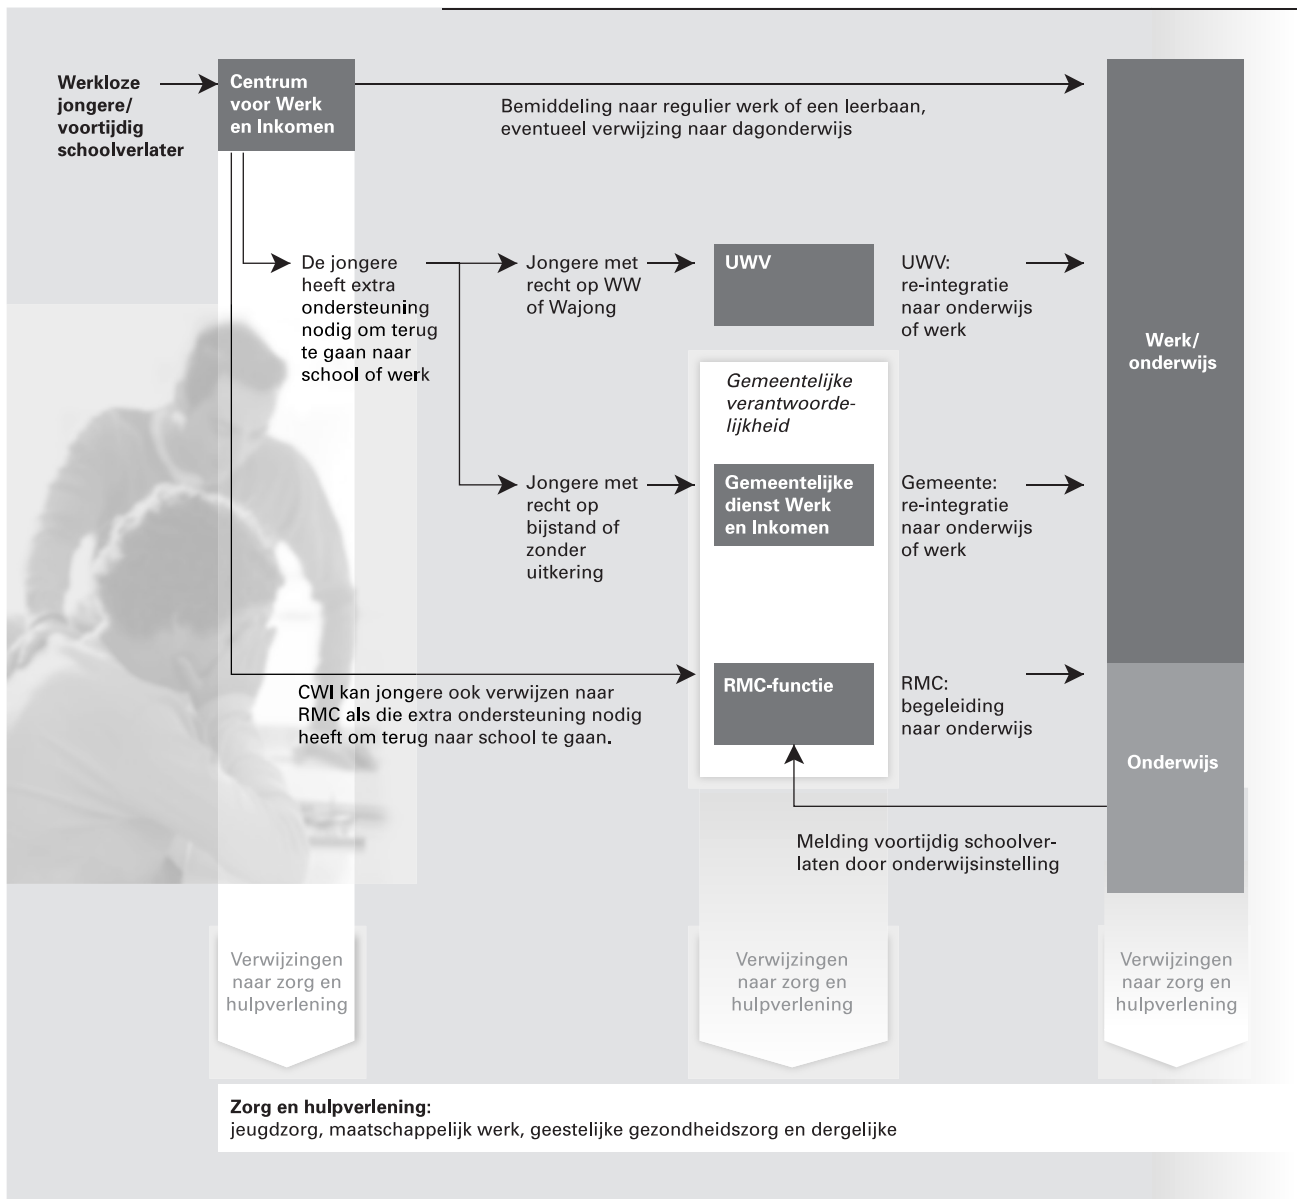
Werkloze jongere/ voortijdig schoolverlater

Centrum voor Werk en Inkomen

Bemiddeling naar regulier werk of een leerbaan, eventueel verwijzing naar dagonderwijs

De jongere heeft extra ondersteuning nodig om terug te gaan naar school of werk

Jongere met recht op WW of Wajong

UWV

UWV: re-integratie naar onderwijs of werk

Werk/ onderwijs

Gemeentelijke verantwoordelijkheid

Jongere met recht op bijstand of zonder uitkering

Gemeentelijke dienst Werk en Inkomen

Gemeente: re-integratie naar onderwijs of werk

CWI kan jongere ook verwijzen naar RMC als die extra ondersteuning nodig heeft om terug naar school te gaan.

RMC-functie

RMC: begeleiding naar onderwijs

Onderwijs

Melding voortijdig schoolverlaten door onderwijsinstelling

Verwijzingen naar zorg en hulpverlening

Verwijzingen naar zorg en hulpverlening

Verwijzingen naar zorg en hulpverlening

Zorg en hulpverlening:
jeugdzorg, maatschappelijk werk, geestelijke gezondheidszorg en dergelijke